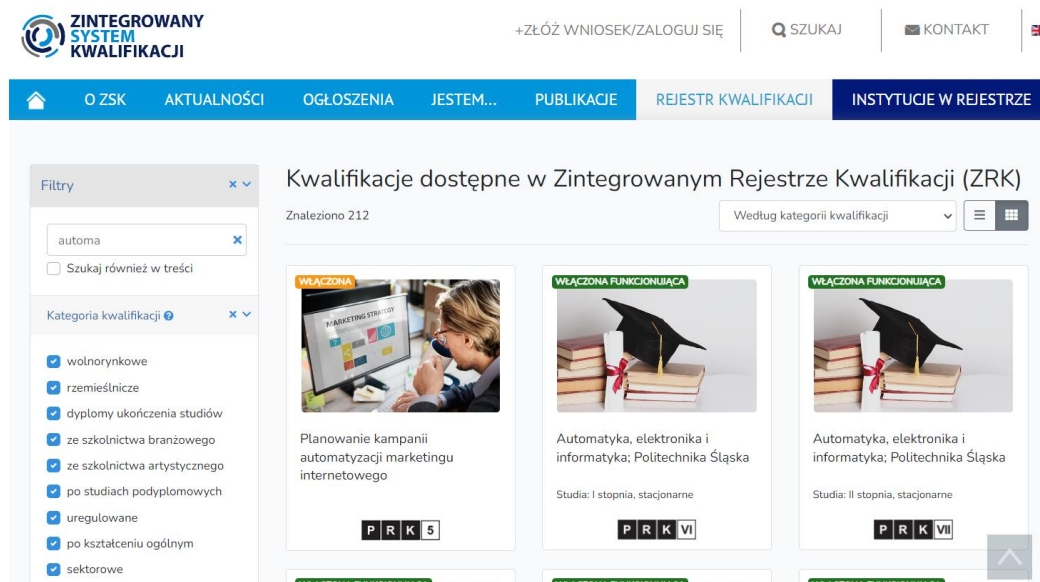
ZINTEGROWANY SYSTEM KWALIFIKACJI

+ZŁÓŻ WNIOSEK/ZALOGUJ SIĘ

SZUKAJ

KONTAKT

O ZSK | AKTUALNOŚCI | OGŁOSZENIA | JESTEM... | PUBLIKACJE | REJESTR KWALIFIKACJI | INSTYTUCJE W REJESTRZE

Filtry

automa

Szukaj również w treści

Kategoria kwalifikacji

wolnorynkowe

rzemieślnicze

dyplomy ukończenia studiów

ze szkolnictwa branżowego

ze szkolnictwa artystycznego

po studiach podyplomowych

uregulowane

po kształceniu ogólnym

sektorowe

Kwalifikacje dostępne w Zintegrowanym Rejestrze Kwalifikacji (ZRK)

Znaleziono 212

Według kategorii kwalifikacji

WŁĄCZONA

MARKETING STRATEGY

Planowanie kampanii automatyzacji marketingu internetowego

P R K 5

WŁĄCZONA FUNKCJONUJĄCA

Automatyka, elektronika i informatyka; Politechnika Śląska

Studia: I stopnia, stacjonarne

P R K VI

WŁĄCZONA FUNKCJONUJĄCA

Automatyka, elektronika i informatyka; Politechnika Śląska

Studia: II stopnia, stacjonarne

P R K VII